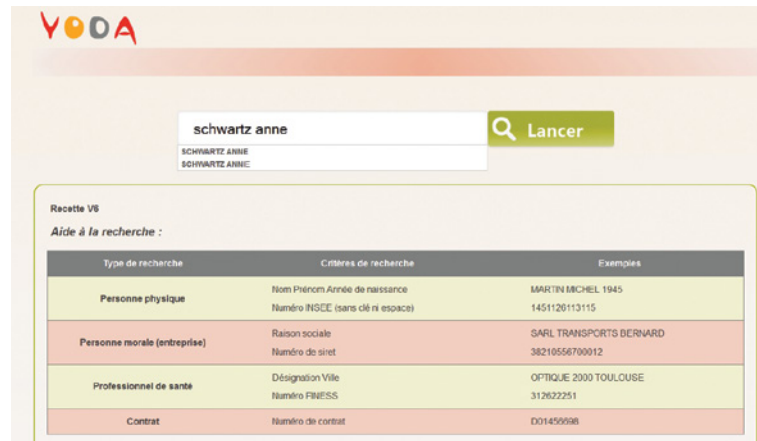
VODA

schwartz anne

Lancer

SCHWARTZ ANNE
SCHWARTZ ANNE

Recette V6

Aide à la recherche :

| Type de recherche | Critères de recherche | Exemples |
|---|---|---|
| Personne physique | Nom Prénom Année de naissance | MARTIN MICHEL 1945 |
| | Numéro INSEE (sans clé ni espace) | 1451126113115 |
| Personne morale (entreprise) | Raison sociale | SARL TRANSPORTS BERNARD |
| | Numéro de siret | 38210556700012 |
| Professionnel de santé | Désignation Ville | OPTIQUE 2000 TOULOUSE |
| | Numéro FINESS | 312622251 |
| Contrat | Numéro de contrat | D01456698 |